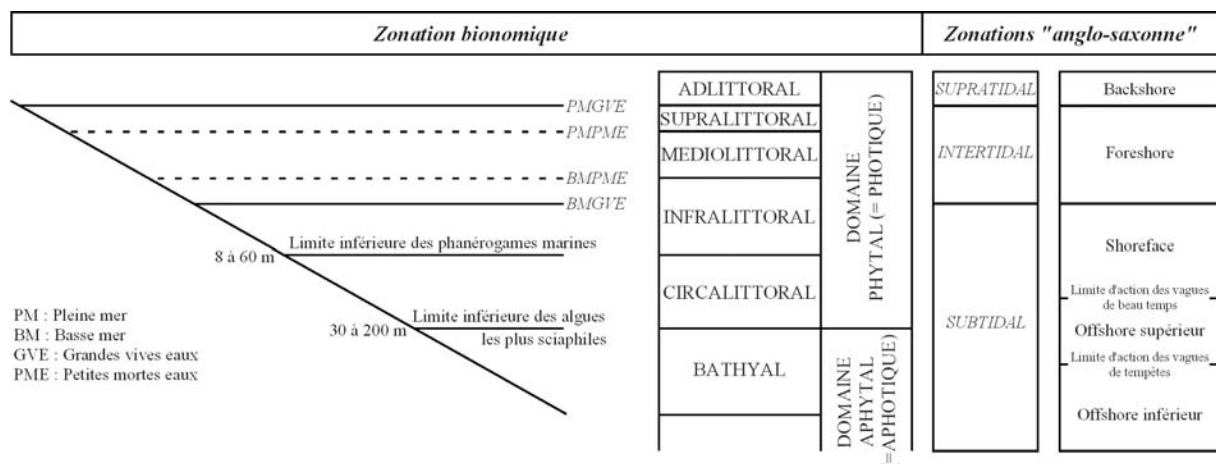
Zonation bionomique

Zonations "anglo-saxonne"

PMGVE
PMPME
BMPME
BMGVE

8 à 60 m
Limite inférieure des phanérogames marines

30 à 200 m
Limite inférieure des algues les plus sciaphiles

PM : Pleine mer
BM : Basse mer
GVE : Grandes vives eaux
PME : Petites mortes eaux

ADLITTORAL
SUPRALITTORAL
MEDIOLITTORAL
INFRALITTORAL
CIRCALITTORAL
BATHYAL

DOMAINE PHYTAL (= PHOTIQUE)

DOMAINE APHYTAL (=APHOTIQUE)

SUPRATIDAL
INTERTIDAL
SUBTIDAL

Backshore
Foreshore
Shoreface
Limite d'action des vagues de beau temps
Offshore supérieur
Limite d'action des vagues de tempêtes
Offshore inférieur